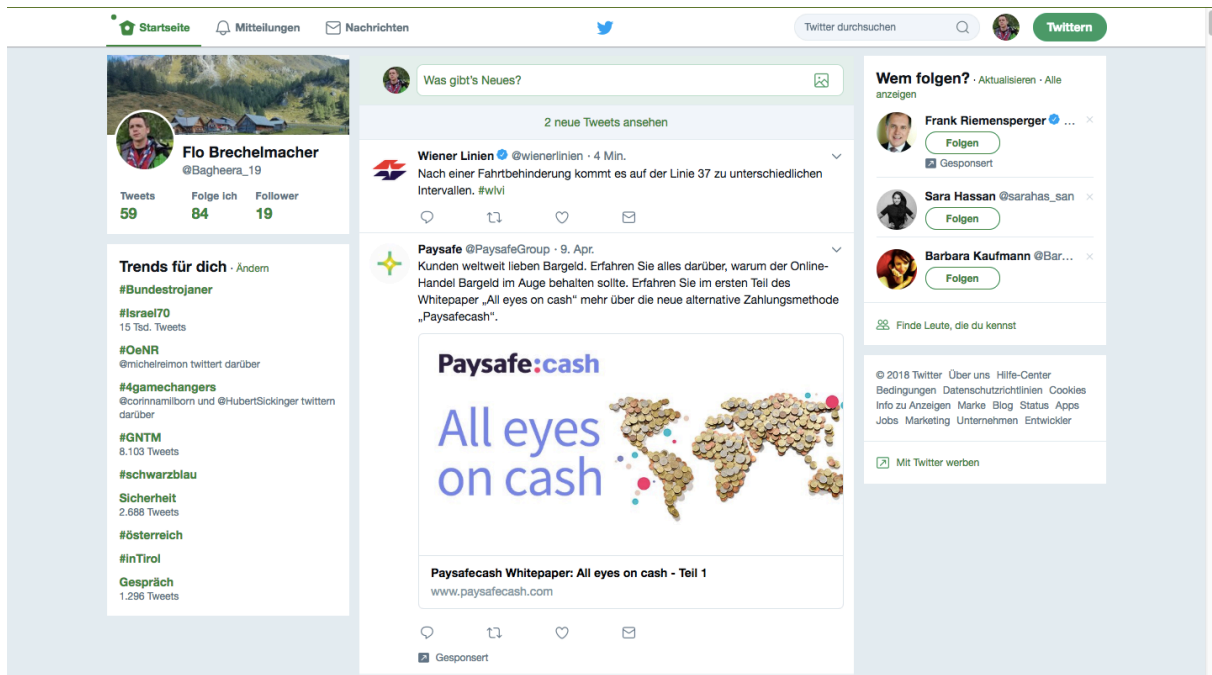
Startseite Mitteilungen Nachrichten

Twitter durchsuchen

Twittern

Flo Brechelmacher
@Bagheera_19

| Tweets | Folge ich | Follower |
|---|---|---|
| 59 | 84 | 19 |

Trends für dich · Ändern

#Bundestrojaner

#Israel70
15 Tsd. Tweets

#OeNR
@michelreimon twittert darüber

#4gamechangers
@corinnamilborn und @HubertSickinger twittern darüber

#GNTM
8.103 Tweets

#schwarzblau

Sicherheit
2.688 Tweets

#österreich

#inTirol

Gespräch
1.296 Tweets

Was gibt's Neues?

2 neue Tweets ansehen

Wiener Linien @wienerlinien · 4 Min.
Nach einer Fahrtbehinderung kommt es auf der Linie 37 zu unterschiedlichen Intervallen. #wlvi

Paysafe @PaysafeGroup · 9. Apr.
Kunden weltweit lieben Bargeld. Erfahren Sie alles darüber, warum der Online-Handel Bargeld im Auge behalten sollte. Erfahren Sie im ersten Teil des Whitepaper „All eyes on cash" mehr über die neue alternative Zahlungsmethode „Paysafecash".

Paysafe:cash

All eyes on cash

Paysafecash Whitepaper: All eyes on cash - Teil 1
www.paysafecash.com

Gesponsert

Wem folgen? · Aktualisieren · Alle anzeigen

Frank Riemensperger ...
Folgen
Gesponsert

Sara Hassan @sarahas_san
Folgen

Barbara Kaufmann @Bar...
Folgen

Finde Leute, die du kennst

© 2018 Twitter Über uns Hilfe-Center Bedingungen Datenschutzrichtlinien Cookies Info zu Anzeigen Marke Blog Status Apps Jobs Marketing Unternehmen Entwickler

Mit Twitter werben